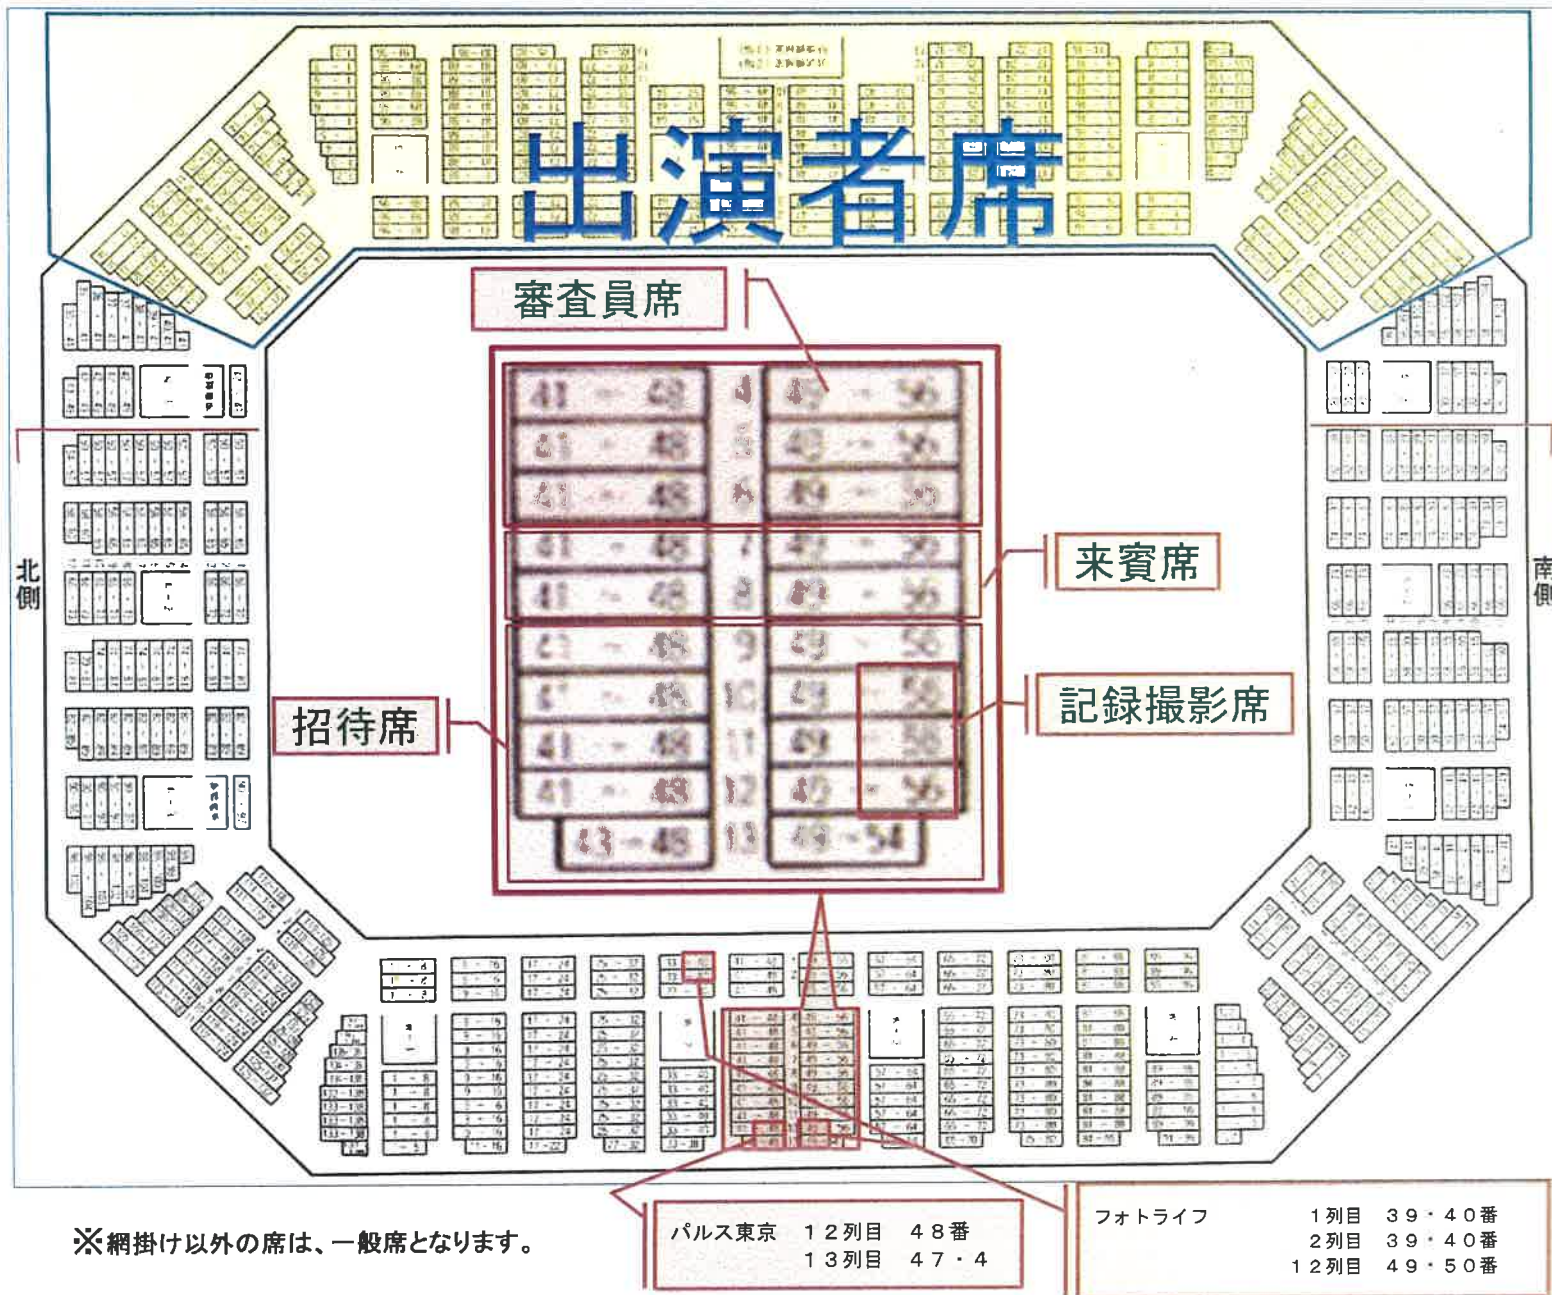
出演者席

審査員席

41 ～ 48 4 49 ～ 56
41 ～ 48 5 49 ～ 56
41 ～ 48 6 49 ～ 56
41 ～ 48 7 49 ～ 56
41 ～ 48 8 49 ～ 56
41 ～ 48 9 49 ～ 56
41 ～ 48 10 49 ～ 56
41 ～ 48 11 49 ～ 56
41 ～ 48 12 49 ～ 56
43 ～ 48 13 49 ～ 54

来賓席

招待席

記録撮影席

北側

南側

※網掛け以外の席は、一般席となります。

パルス東京 12列目 48番
13列目 47・4

フォトライフ 1列目 39・40番
2列目 39・40番
12列目 49・50番